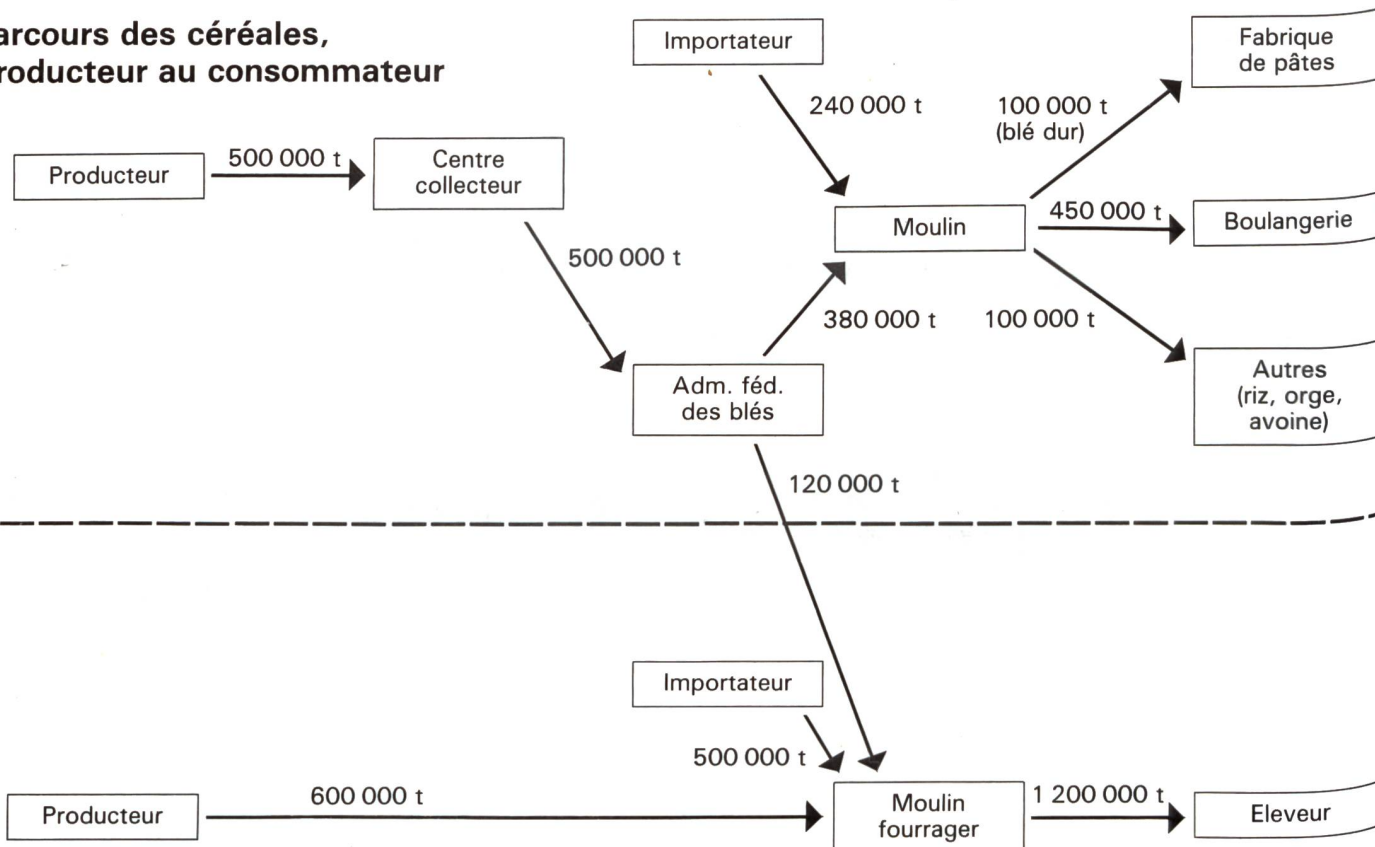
arcours des céréales,
roducteur au consommateur

Importateur

Fabrique de pâtes

240 000 t

100 000 t (blé dur)

Producteur

500 000 t

Centre collecteur

Moulin

450 000 t

Boulangerie

500 000 t

380 000 t

100 000 t

Adm. féd. des blés

Autres (riz, orge, avoine)

120 000 t

Importateur

500 000 t

Producteur

600 000 t

Moulin fourrager

1 200 000 t

Eleveur